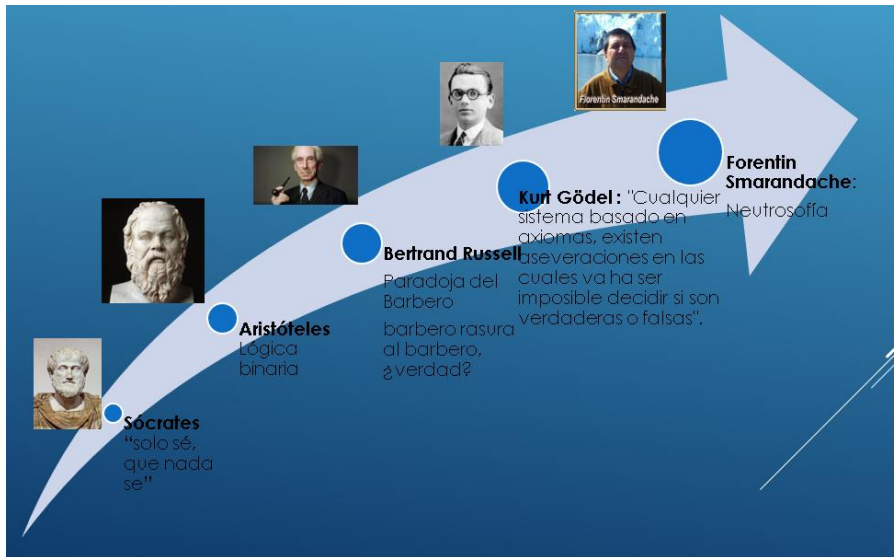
Florentin Smarandache

Sócrates
"solo sé, que nada se"

Aristóteles
Lógica binaria

Bertrand Russell
Paradoja del Barbero
barbero rasura al barbero, ¿verdad?

Kurt Gödel : "Cualquier sistema basado en axiomas, existen aseveraciones en las cuales va ha ser imposible decidir si son verdaderas o falsas".

Forentin Smarandache:
Neutrosofía